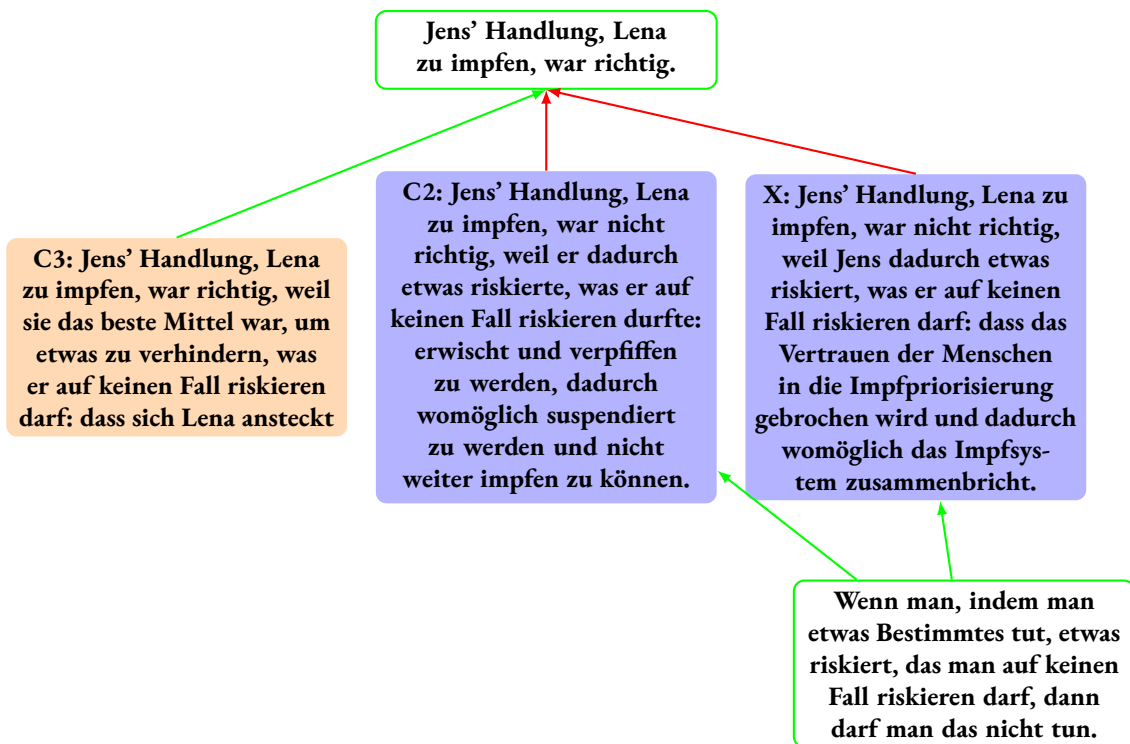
Jens' Handlung, Lena zu impfen, war richtig.

C3: Jens' Handlung, Lena zu impfen, war richtig, weil sie das beste Mittel war, um etwas zu verhindern, was er auf keinen Fall riskieren darf: dass sich Lena ansteckt

C2: Jens' Handlung, Lena zu impfen, war nicht richtig, weil er dadurch etwas riskierte, was er auf keinen Fall riskieren durfte: erwischt und verpfiffen zu werden, dadurch womöglich suspendiert zu werden und nicht weiter impfen zu können.

X: Jens' Handlung, Lena zu impfen, war nicht richtig, weil Jens dadurch etwas riskiert, was er auf keinen Fall riskieren darf: dass das Vertrauen der Menschen in die Impfpriorisierung gebrochen wird und dadurch womöglich das Impfsystem zusammenbricht.

Wenn man, indem man etwas Bestimmtes tut, etwas riskiert, das man auf keinen Fall riskieren darf, dann darf man das nicht tun.